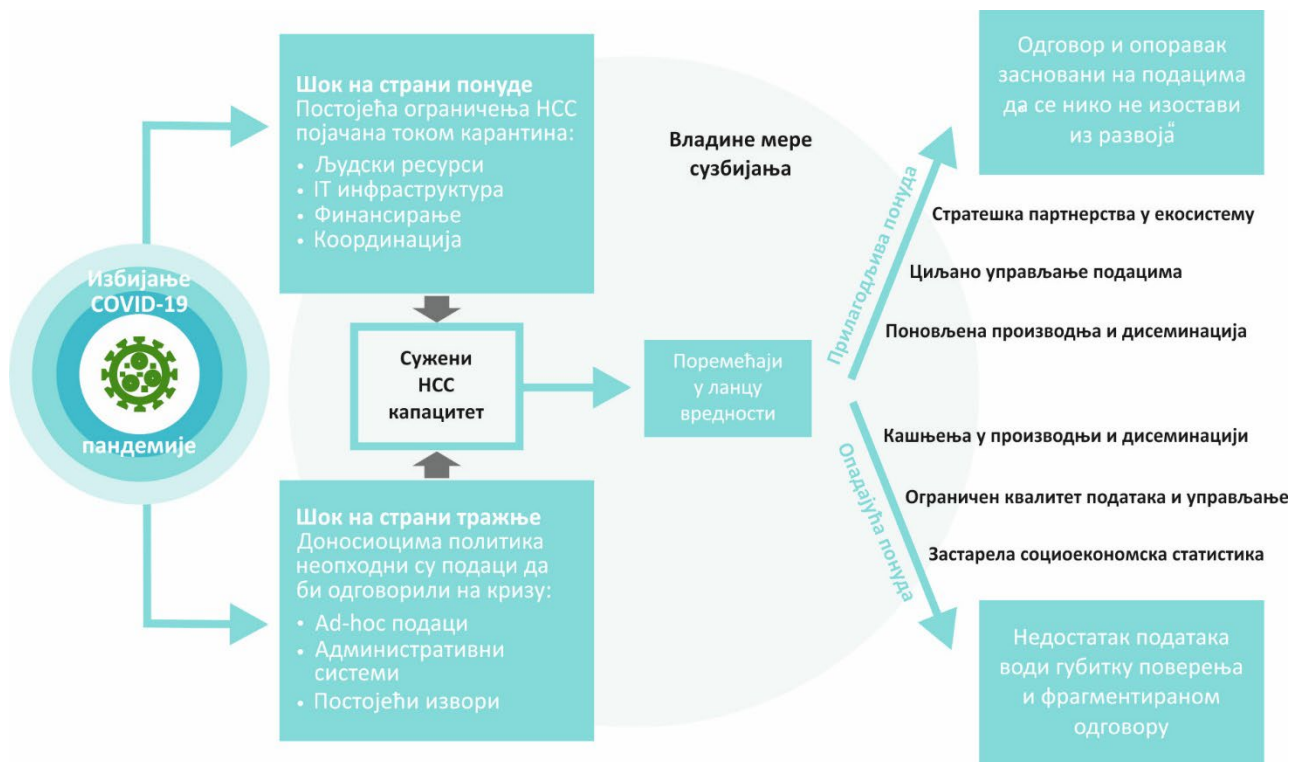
Избијање COVID-19 пандемије

Шок на страни понуде
Постојећа ограничења НСС појачана током карантина:
• Људски ресурси
• IT инфраструктура
• Финансирање
• Координација

Сужени НСС капацитет

Шок на страни тражње
Доносиоцима политика неопходни су подаци да би одговорили на кризу:
• Ad-hoc подаци
• Административни системи
• Постојећи извори

Владине мере сузбијања

Поремећаји у ланцу вредности

Прилагодљива понуда

Одговор и опоравак засновани на подацима да се нико не изостави из развоја"

Стратешка партнерства у екосистему

Циљано управљање подацима

Поновљена производња и дисеминација

Опадајућа понуда

Кашњења у производњи и дисеминацији

Ограничен квалитет података и управљање

Застарела социоекономска статистика

Недостатак података води губитку поверења и фрагментираном одговору